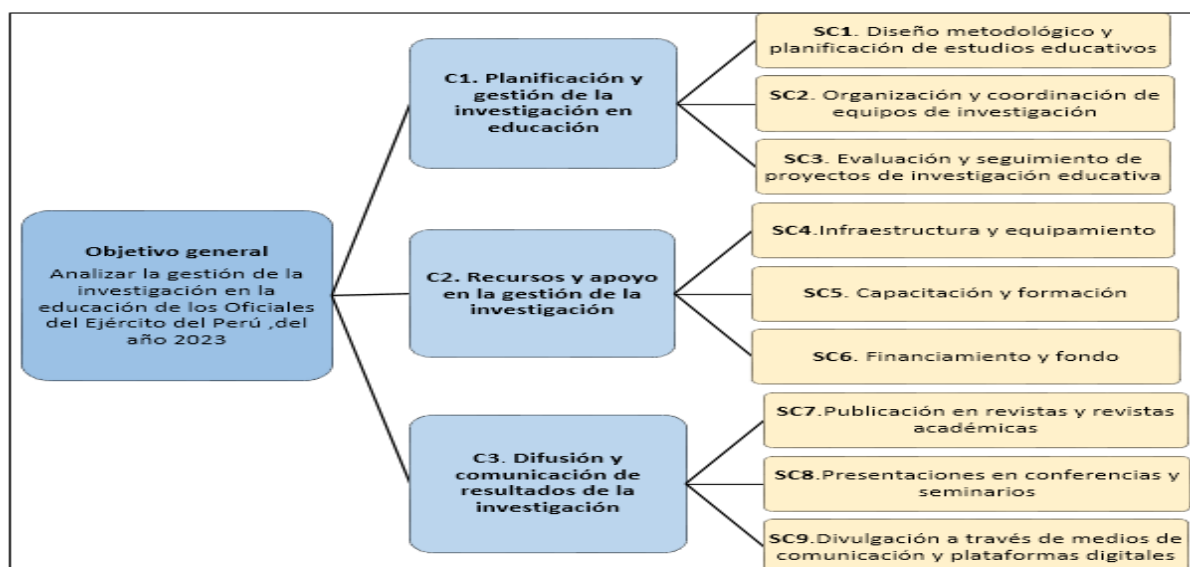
Objetivo general
Analizar la gestión de la investigación en la educación de los Oficiales del Ejército del Perú ,del año 2023

C1. Planificación y gestión de la investigación en educación

SC1. Diseño metodológico y planificación de estudios educativos

SC2. Organización y coordinación de equipos de investigación

SC3. Evaluación y seguimiento de proyectos de investigación educativa

C2. Recursos y apoyo en la gestión de la investigación

SC4.Infraestructura y equipamiento

SC5. Capacitación y formación

SC6. Financiamiento y fondo

C3. Difusión y comunicación de resultados de la investigación

SC7.Publicación en revistas y revistas académicas

SC8.Presentaciones en conferencias y seminarios

SC9.Divulgación a través de medios de comunicación y plataformas digitales